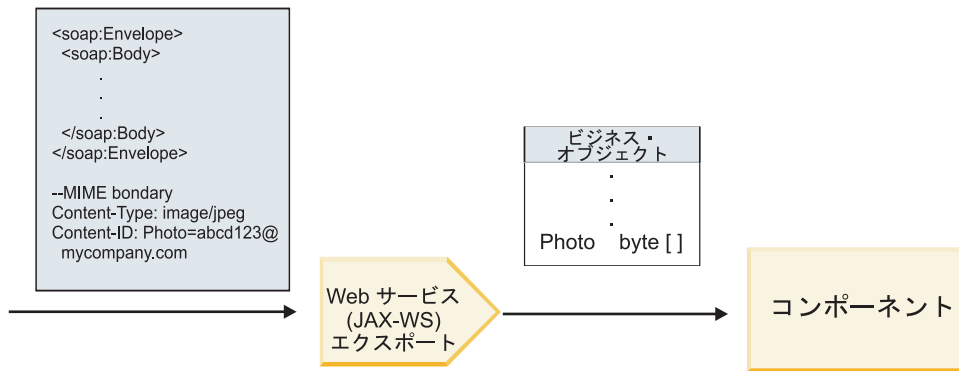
<soap:Envelope>
<soap:Body>
.
.
.
</soap:Body>
</soap:Envelope>

--MIME bondary
Content-Type: image/jpeg
Content-ID: Photo=abcd123@mycompany.com

ビジネス・オブジェクト
.
.
.
Photo byte [ ]

Web サービス (JAX-WS) エクスポート

コンポーネント